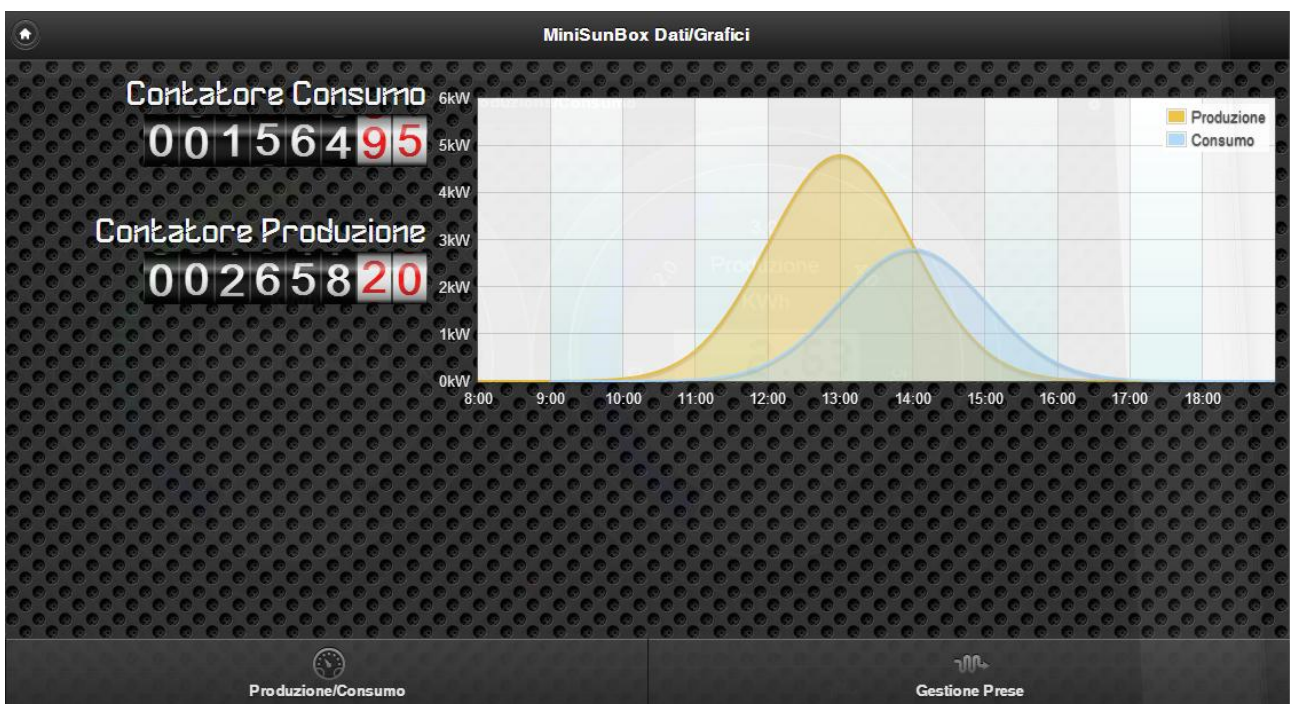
MiniSunBox Dati/Grafici

Contatore Consumo
00156495

Contatore Produzione
00265820

6kW
5kW
4kW
3kW
2kW
1kW
0kW
8:00 9:00 10:00 11:00 12:00 13:00 14:00 15:00 16:00 17:00 18:00

Produzione
Consumo

Produzione/Consumo
Gestione Prese